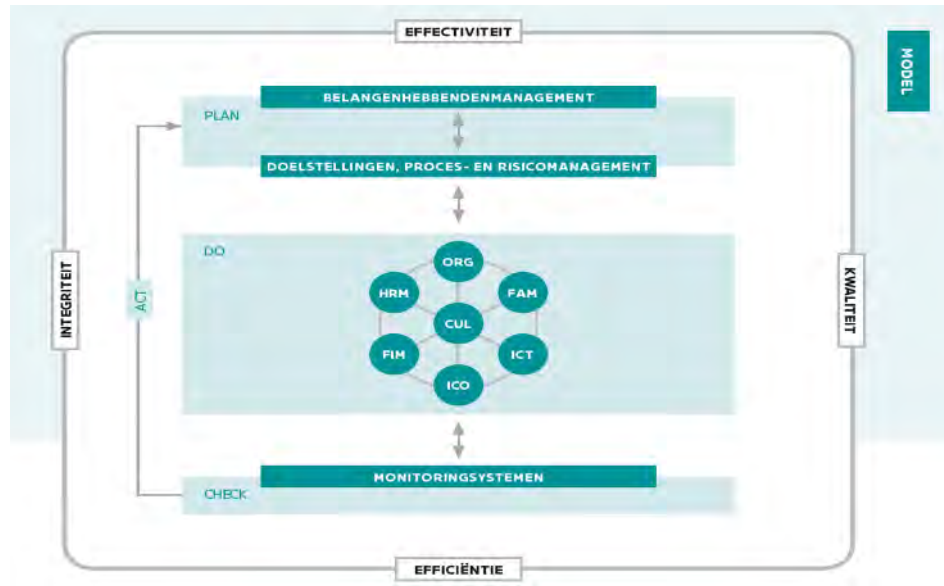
EFFECTIVITEIT

MODEL

PLAN

BELANGENHEBBENDENMANAGEMENT

DOELSTELLINGEN, PROCES- EN RISICOMANAGEMENT

INTEGRITEIT

ACT

DO

ORG

HRM

FAM

CUL

FIM

ICT

ICO

KWALITEIT

MONITORINGSYSTEMEN

CHECK

EFFICIËNTIE